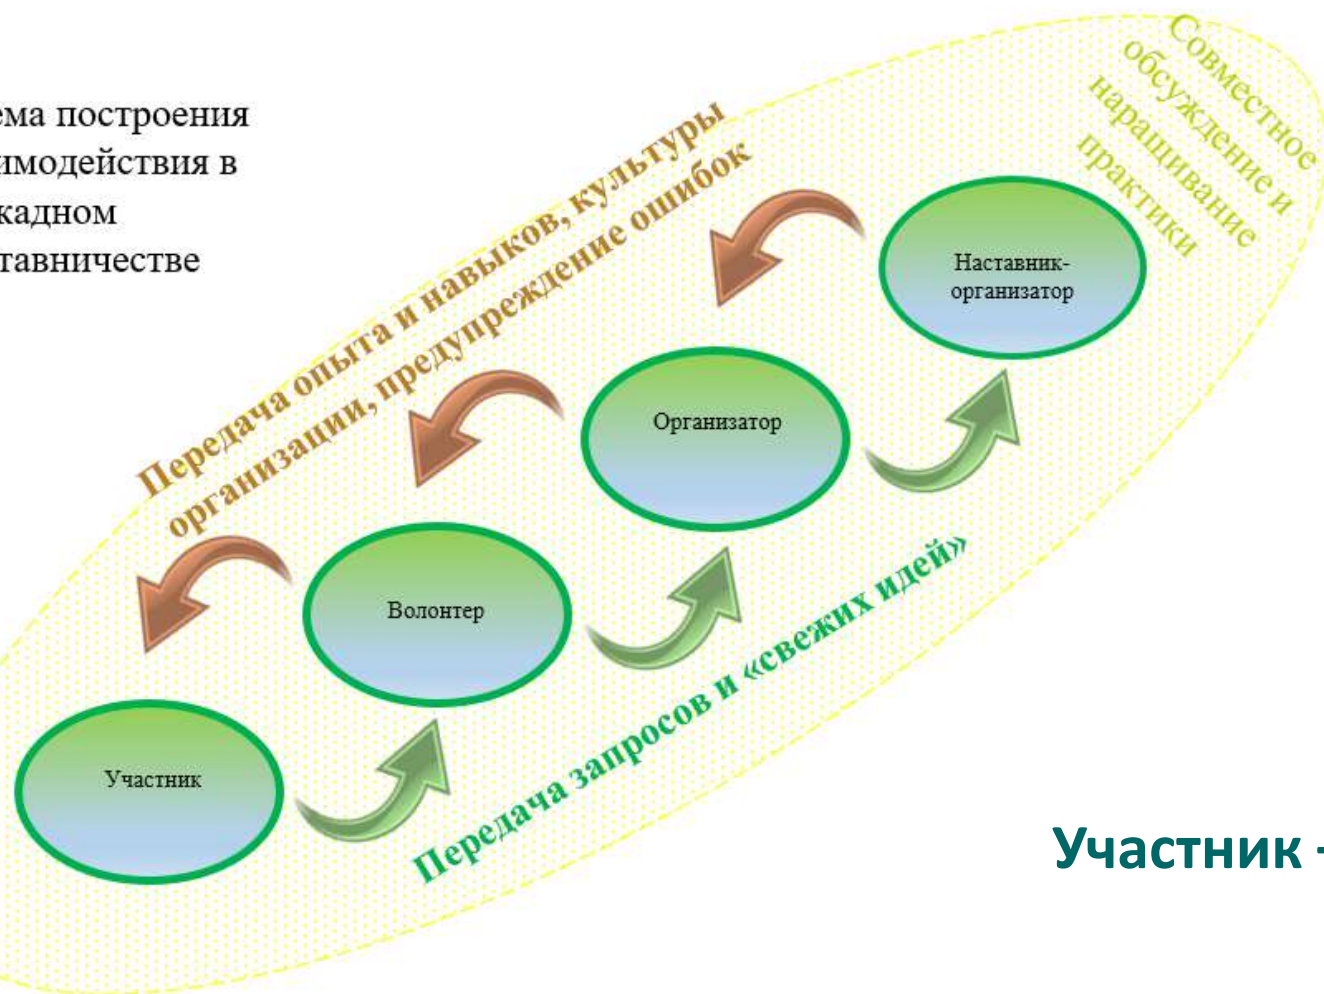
ема построения имодействия в кадном тавничестве

Передача опыта и навыков, культуры организации, предупреждение ошибок

Совместное обсуждение и наращивание практики

Наставник-организатор

Организатор

Волонтер

Участник

Передача запросов и «свежих идей»

Участник -